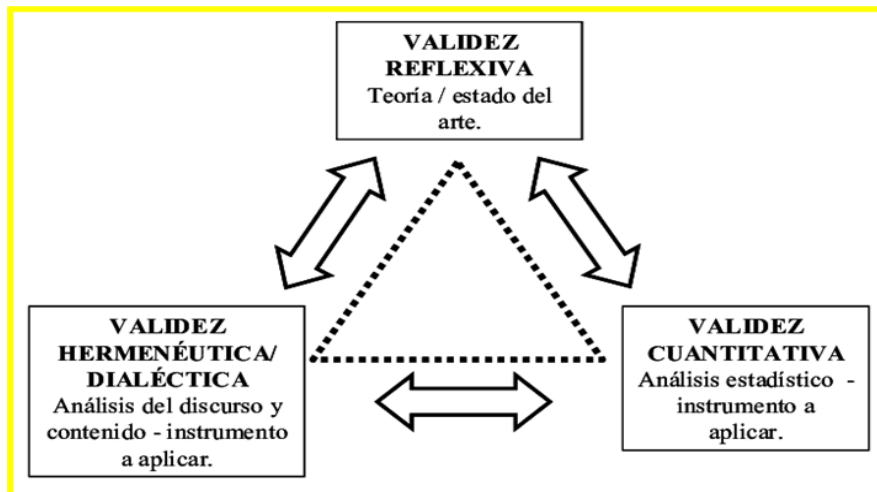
VALIDEZ REFLEXIVA
Teoría / estado del arte.

VALIDEZ HERMENÉUTICA/ DIALÉCTICA
Análisis del discurso y contenido - instrumento a aplicar.

VALIDEZ CUANTITATIVA
Análisis estadístico - instrumento a aplicar.